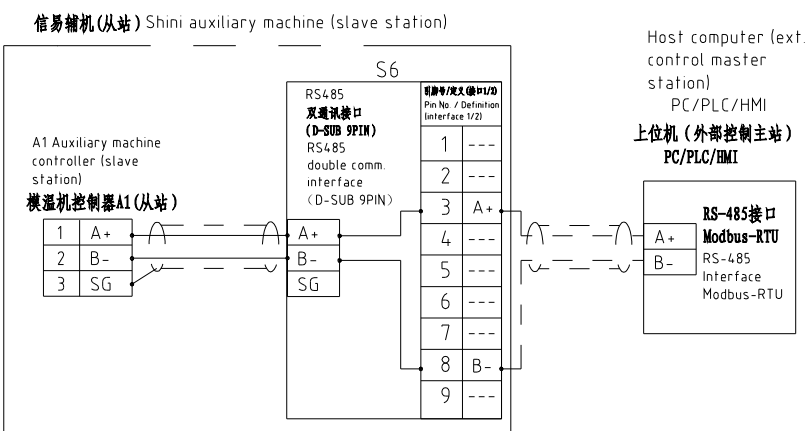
信易辅机(从站) Shini auxiliary machine (slave station)

Host computer (ext. control master station)
PC/PLC/HMI
上位机（外部控制主站）
PC/PLC/HMI

S6

RS485
双通讯接口
(D-SUB 9PIN)
RS485 double comm. interface (D-SUB 9PIN)

引脚号/定义(接口1/2)
Pin No. / Definition (interface 1/2)

| | |
|---|---|
| 1 | --- |
| 2 | --- |
| 3 | A+ |
| 4 | --- |
| 5 | --- |
| 6 | --- |
| 7 | --- |
| 8 | B- |
| 9 | --- |

A1 Auxiliary machine controller (slave station)
模温机控制器A1(从站)

| | |
|---|---|
| 1 | A+ |
| 2 | B- |
| 3 | SG |

A+
B-
SG

RS-485接口
Modbus-RTU
A+
B-
RS-485 Interface Modbus-RTU